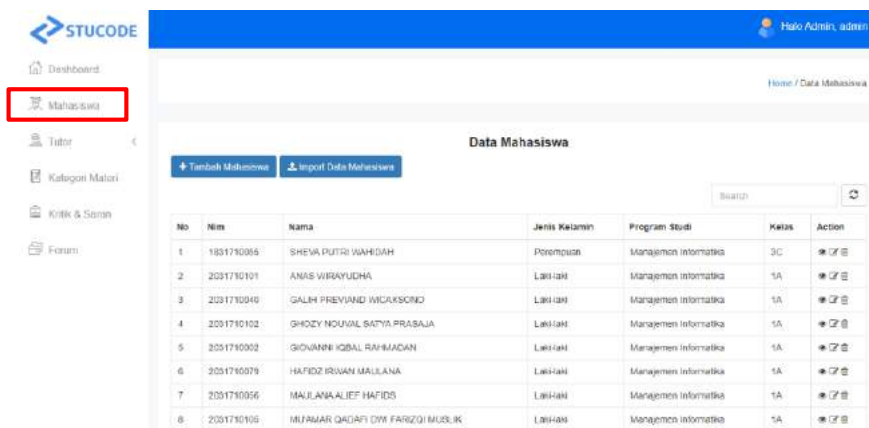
STUCODE

Halo Admin, admin

Dashboard
Mahasiswa
Tutor
Kategori Materi
Kritik & Saran
Forum

Home / Data Mahasiswa

Data Mahasiswa

+ Tambah Mahasiswa
Import Data Mahasiswa

Search

| No | Nim | Nama | Jenis Kelamin | Program Studi | Kelas | Action |
|---|---|---|---|---|---|---|
| 1 | 1831710066 | SHEVA PUTRI WAHIDAH | Perempuan | Manajemen Informatika | 3C | |
| 2 | 2031710101 | ANAS WIRAYUDHA | Laki-laki | Manajemen Informatika | 1A | |
| 3 | 2031710040 | GALIH PREVIAND WICAKSONO | Laki-laki | Manajemen Informatika | 1A | |
| 4 | 2031710102 | GHOZY NOUVAL SATYA PRASAJA | Laki-laki | Manajemen Informatika | 1A | |
| 5 | 2031710002 | GIOVANNI IQBAL RAHMADAN | Laki-laki | Manajemen Informatika | 1A | |
| 6 | 2031710079 | HAFIDZ IRWAN MAULANA | Laki-laki | Manajemen Informatika | 1A | |
| 7 | 2031710056 | MAULANA ALIEF HAFIDS | Laki-laki | Manajemen Informatika | 1A | |
| 8 | 2031710105 | MUAMAR QADAFI DWI FARIZQI MUSLIK | Laki-laki | Manajemen Informatika | 1A | |